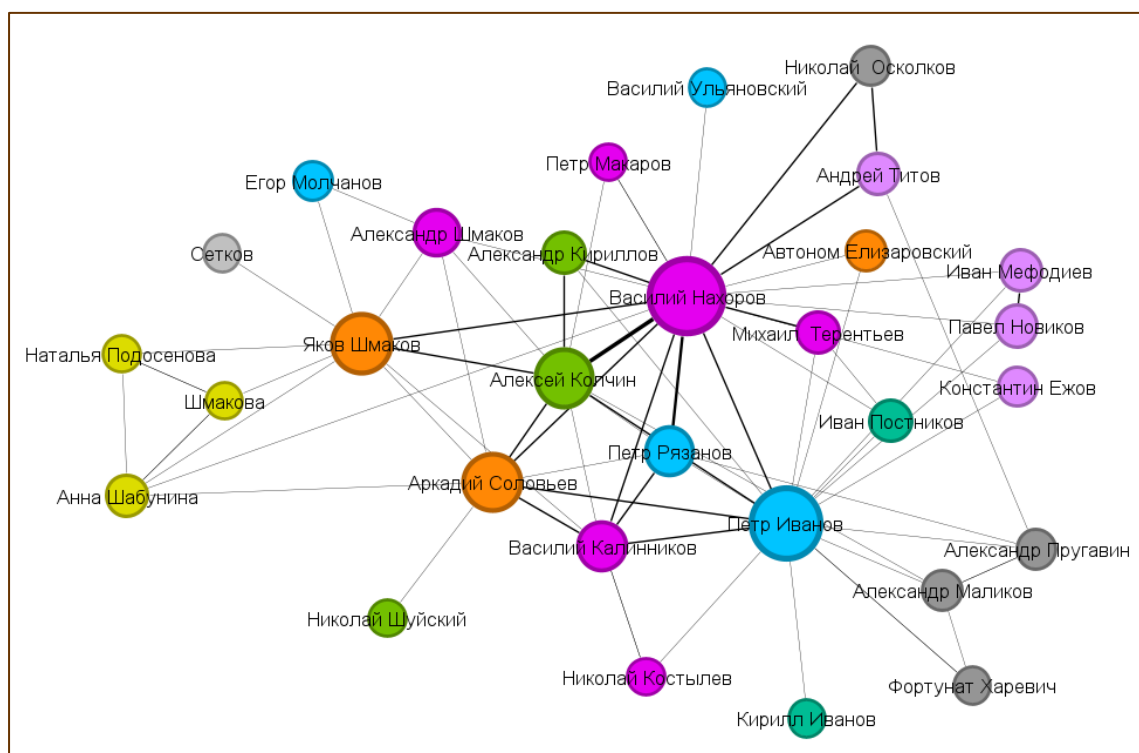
Николай Осколков
Василий Ульяновский
Петр Макаров
Андрей Титов
Егор Молчанов
Александр Шмаков
Александр Кириллов
Автоном Елизаровский
Сетков
Иван Мефодиев
Василий Нахоров
Павел Новиков
Михаил Терентьев
Наталья Подосенова
Яков Шмаков
Алексей Колчин
Константин Ежов
Шмакова
Иван Постников
Петр Рязанов
Анна Шабунина
Аркадий Соловьев
Петр Иванов
Василий Калинников
Александр Пругавин
Александр Маликов
Николай Шуйский
Николай Костылев
Фортунат Харевич
Кирилл Иванов